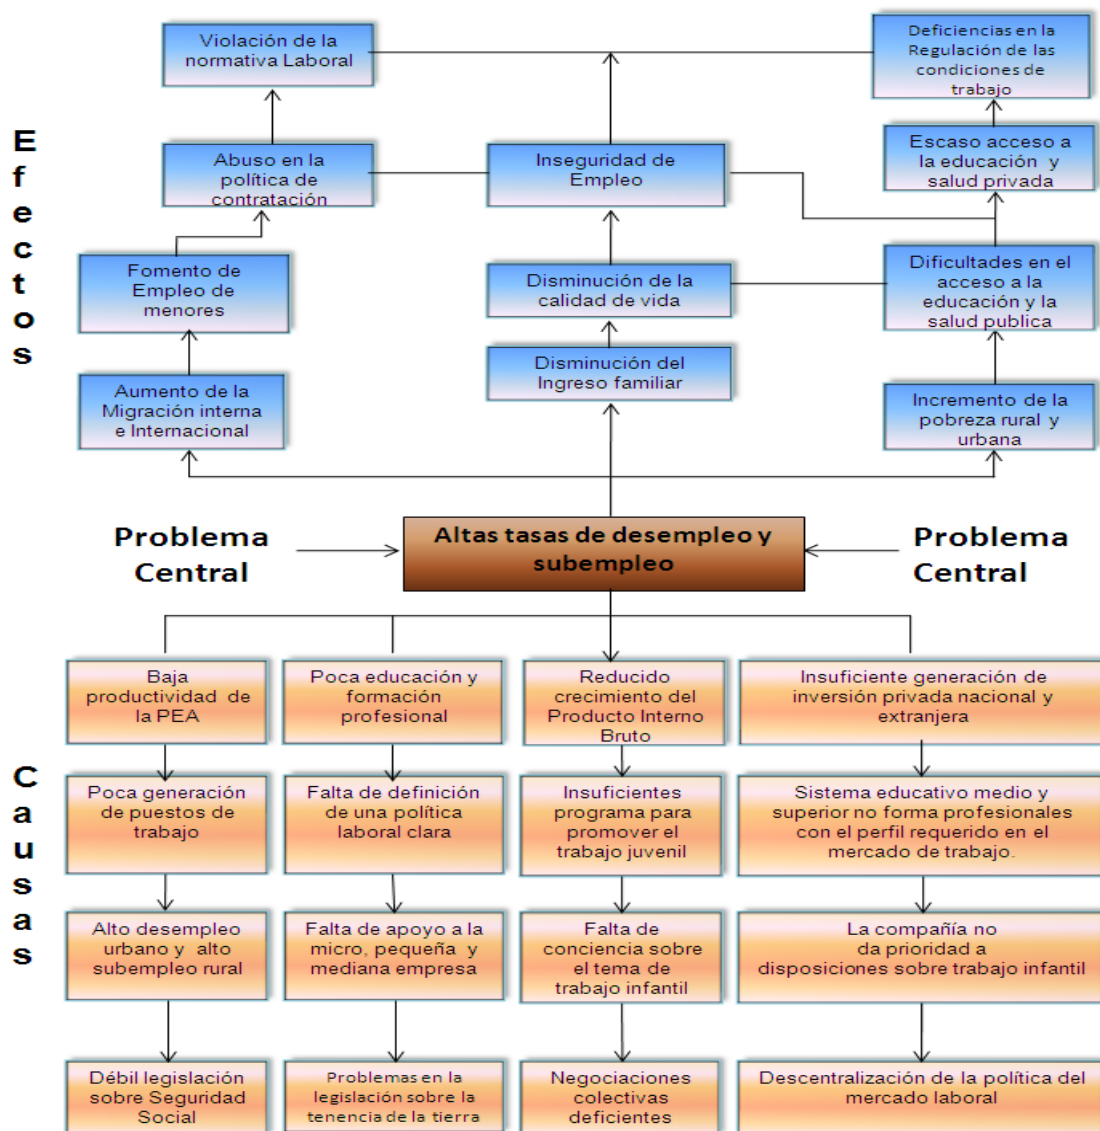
Efectos

Violación de la normativa Laboral

Deficiencias en la Regulación de las condiciones de trabajo

Abuso en la política de contratación

Inseguridad de Empleo

Escaso acceso a la educación y salud privada

Fomento de Empleo de menores

Disminución de la calidad de vida

Dificultades en el acceso a la educación y la salud publica

Aumento de la Migración interna e Internacional

Disminución del Ingreso familiar

Incremento de la pobreza rural y urbana

Problema Central

Altas tasas de desempleo y subempleo

Problema Central

Causas

Baja productividad de la PEA

Poca educación y formación profesional

Reducido crecimiento del Producto Interno Bruto

Insuficiente generación de inversión privada nacional y extranjera

Poca generación de puestos de trabajo

Falta de definición de una política laboral clara

Insuficientes programa para promover el trabajo juvenil

Sistema educativo medio y superior no forma profesionales con el perfil requerido en el mercado de trabajo.

Alto desempleo urbano y alto subempleo rural

Falta de apoyo a la micro, pequeña y mediana empresa

Falta de conciencia sobre el tema de trabajo infantil

La compañía no da prioridad a disposiciones sobre trabajo infantil

Débil legislación sobre Seguridad Social

Problemas en la legislación sobre la tenencia de la tierra

Negociaciones colectivas deficientes

Descentralización de la política del mercado laboral